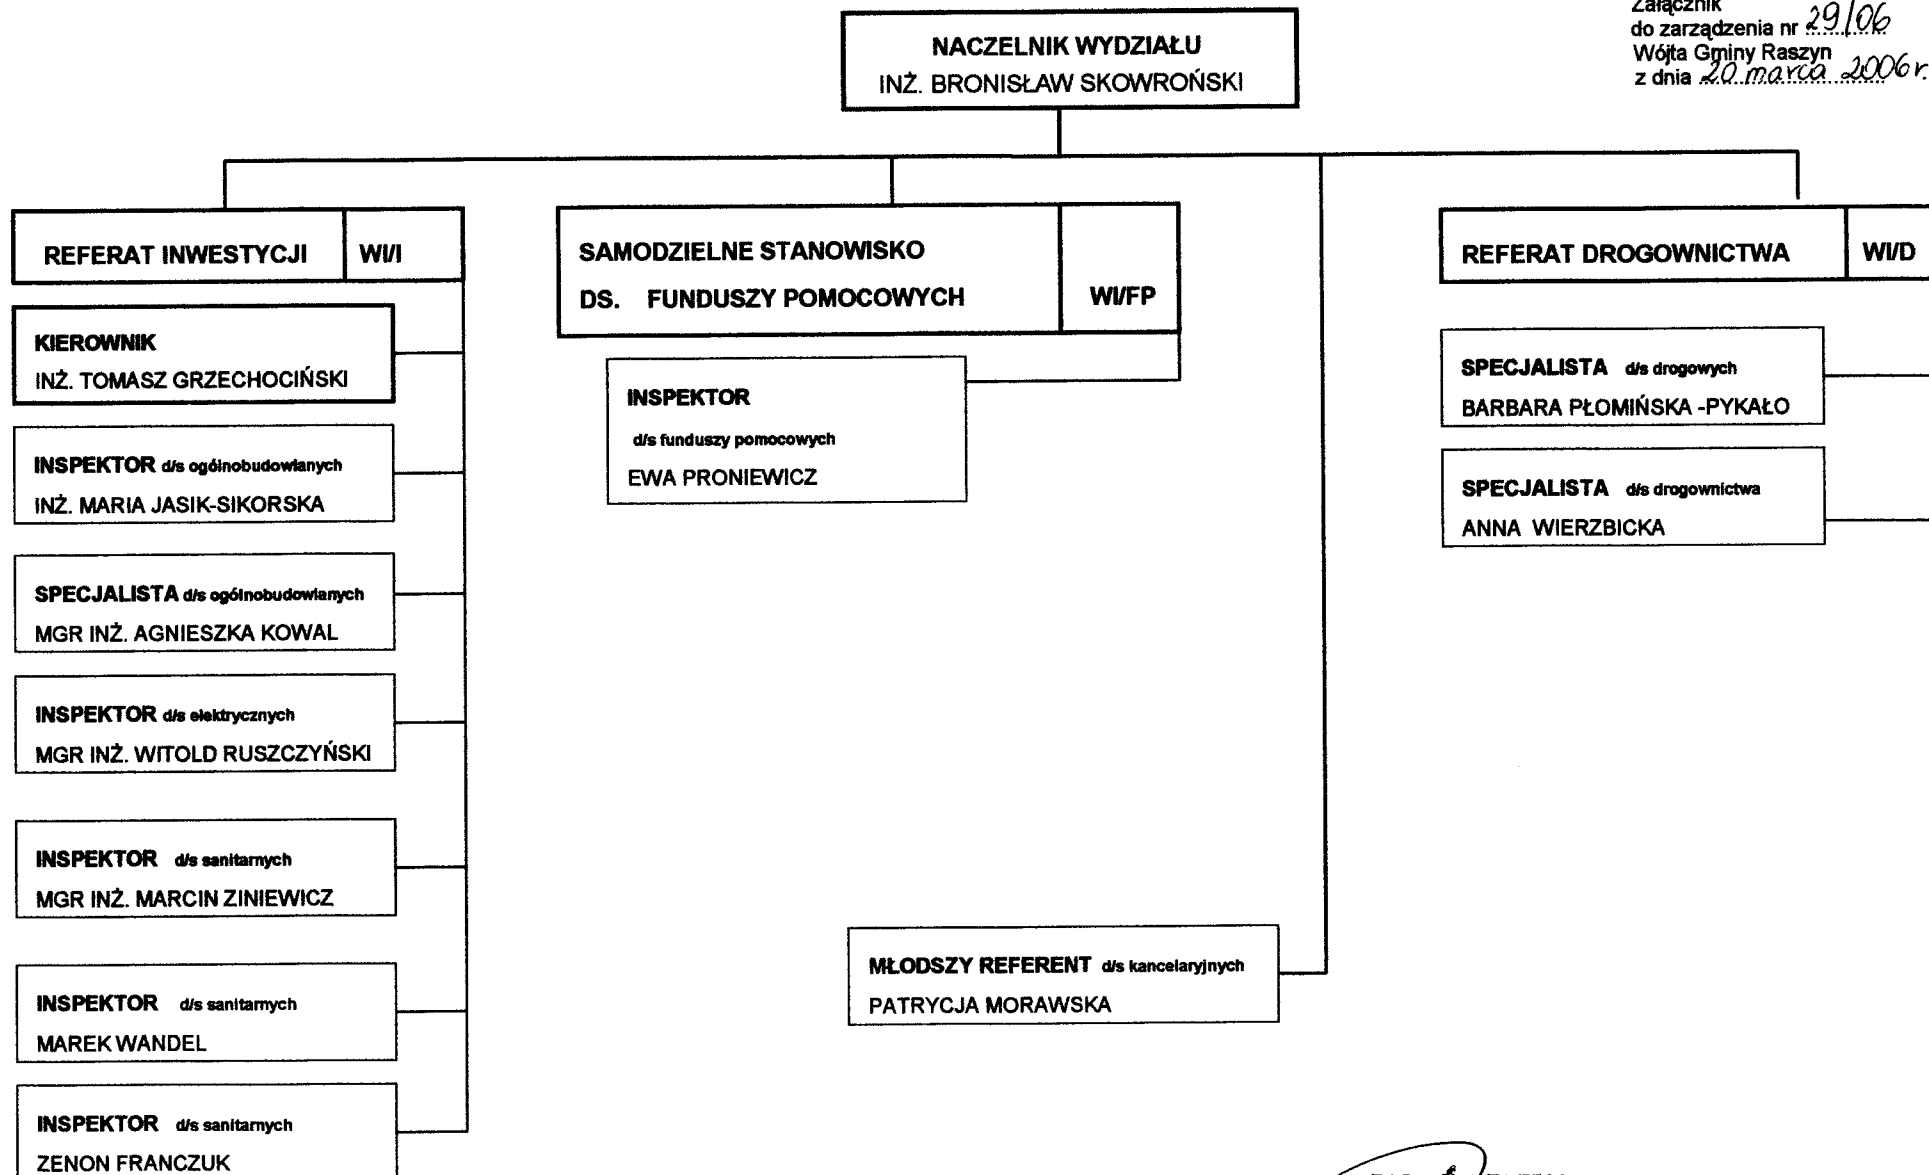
Załącznik
do zarządzenia nr 29/06
Wójta Gminy Raszyn
z dnia 20 marca 2006 r.

NACZELNIK WYDZIAŁU
INŻ. BRONISŁAW SKOWROŃSKI

REFERAT INWESTYCJI | WI/I

KIEROWNIK
INŻ. TOMASZ GRZECHOCIŃSKI

INSPEKTOR d/s ogólnobudowlanych
INŻ. MARIA JASIK-SIKORSKA

SPECJALISTA d/s ogólnobudowlanych
MGR INŻ. AGNIESZKA KOWAL

INSPEKTOR d/s elektrycznych
MGR INŻ. WITOLD RUSZCZYŃSKI

INSPEKTOR d/s sanitarnych
MGR INŻ. MARCIN ZINIEWICZ

INSPEKTOR d/s sanitarnych
MAREK WANDEL

INSPEKTOR d/s sanitarnych
ZENON FRANCZUK

SAMODZIELNE STANOWISKO
DS. FUNDUSZY POMOCOWYCH | WI/FP

INSPEKTOR
d/s funduszy pomocowych
EWA PRONIEWICZ

MŁODSZY REFERENT d/s kancelaryjnych
PATRYCJA MORAWSKA

REFERAT DROGOWNICTWA | WI/D

SPECJALISTA d/s drogowych
BARBARA PŁOMIŃSKA -PYKAŁO

SPECJALISTA d/s drogownictwa
ANNA WIERZBICKA

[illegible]